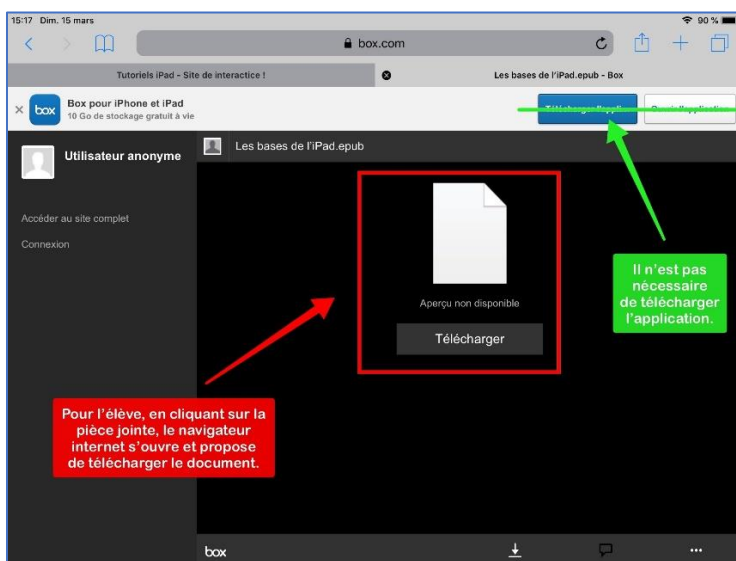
15:17 Dim. 15 mars

90 %

box.com

Tutoriels iPad - Site de interactice !

Les bases de l'iPad.epub - Box

box

Box pour iPhone et iPad
10 Go de stockage gratuit à vie

Télécharger l'appli

Ouvrir l'application

Utilisateur anonyme

Accéder au site complet

Connexion

Les bases de l'iPad.epub

Aperçu non disponible

Télécharger

Il n'est pas nécessaire de télécharger l'application.

Pour l'élève, en cliquant sur la pièce jointe, le navigateur internet s'ouvre et propose de télécharger le document.

box